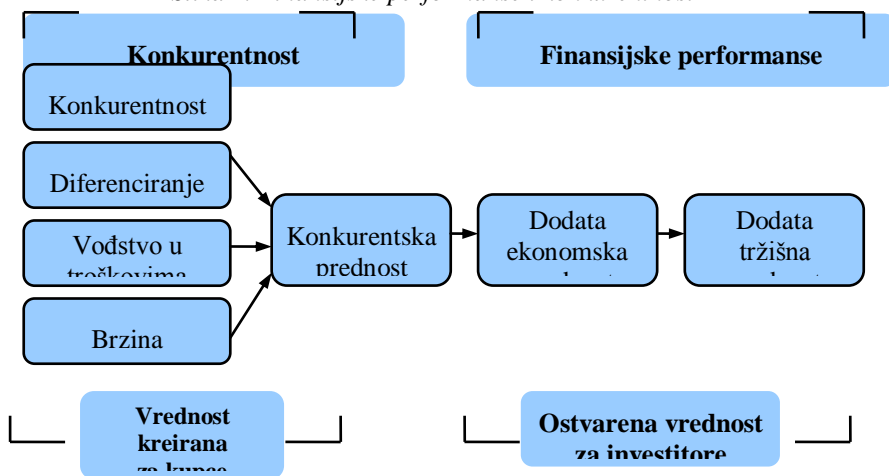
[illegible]

Konkurentnost

Finansijske performanse

Konkurentnost

Diferenciranje

Vođstvo u troškovima

Brzina

Konkurentska prednost

Dodata ekonomska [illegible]

Dodata tržišna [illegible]

Vrednost kreirana za kupce

Ostvarena vrednost za investitore